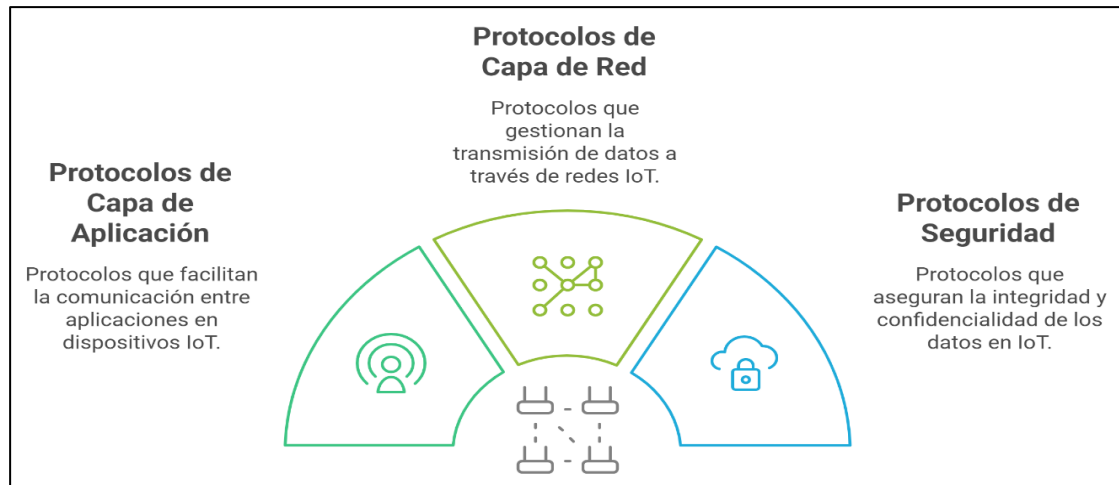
Protocolos de Capa de Red

Protocolos que gestionan la transmisión de datos a través de redes IoT.

Protocolos de Capa de Aplicación

Protocolos que facilitan la comunicación entre aplicaciones en dispositivos IoT.

Protocolos de Seguridad

Protocolos que aseguran la integridad y confidencialidad de los datos en IoT.